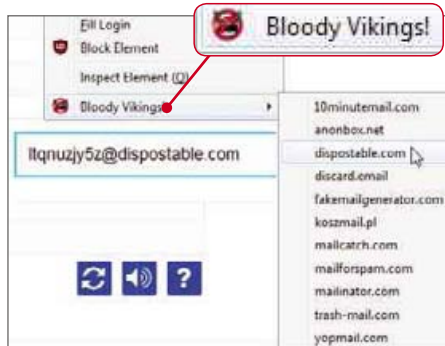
Fill Login
Block Element
Inspect Element (Q)
Bloody Vikings!

Bloody Vikings!

ltqnuzjy5z@dispostable.com

10minutemail.com
anonbox.net
dispostable.com
discard.email
fakemailgenerator.com
koszmail.pl
mailcatch.com
mailforspam.com
mailinator.com
trash-mail.com
yopmail.com